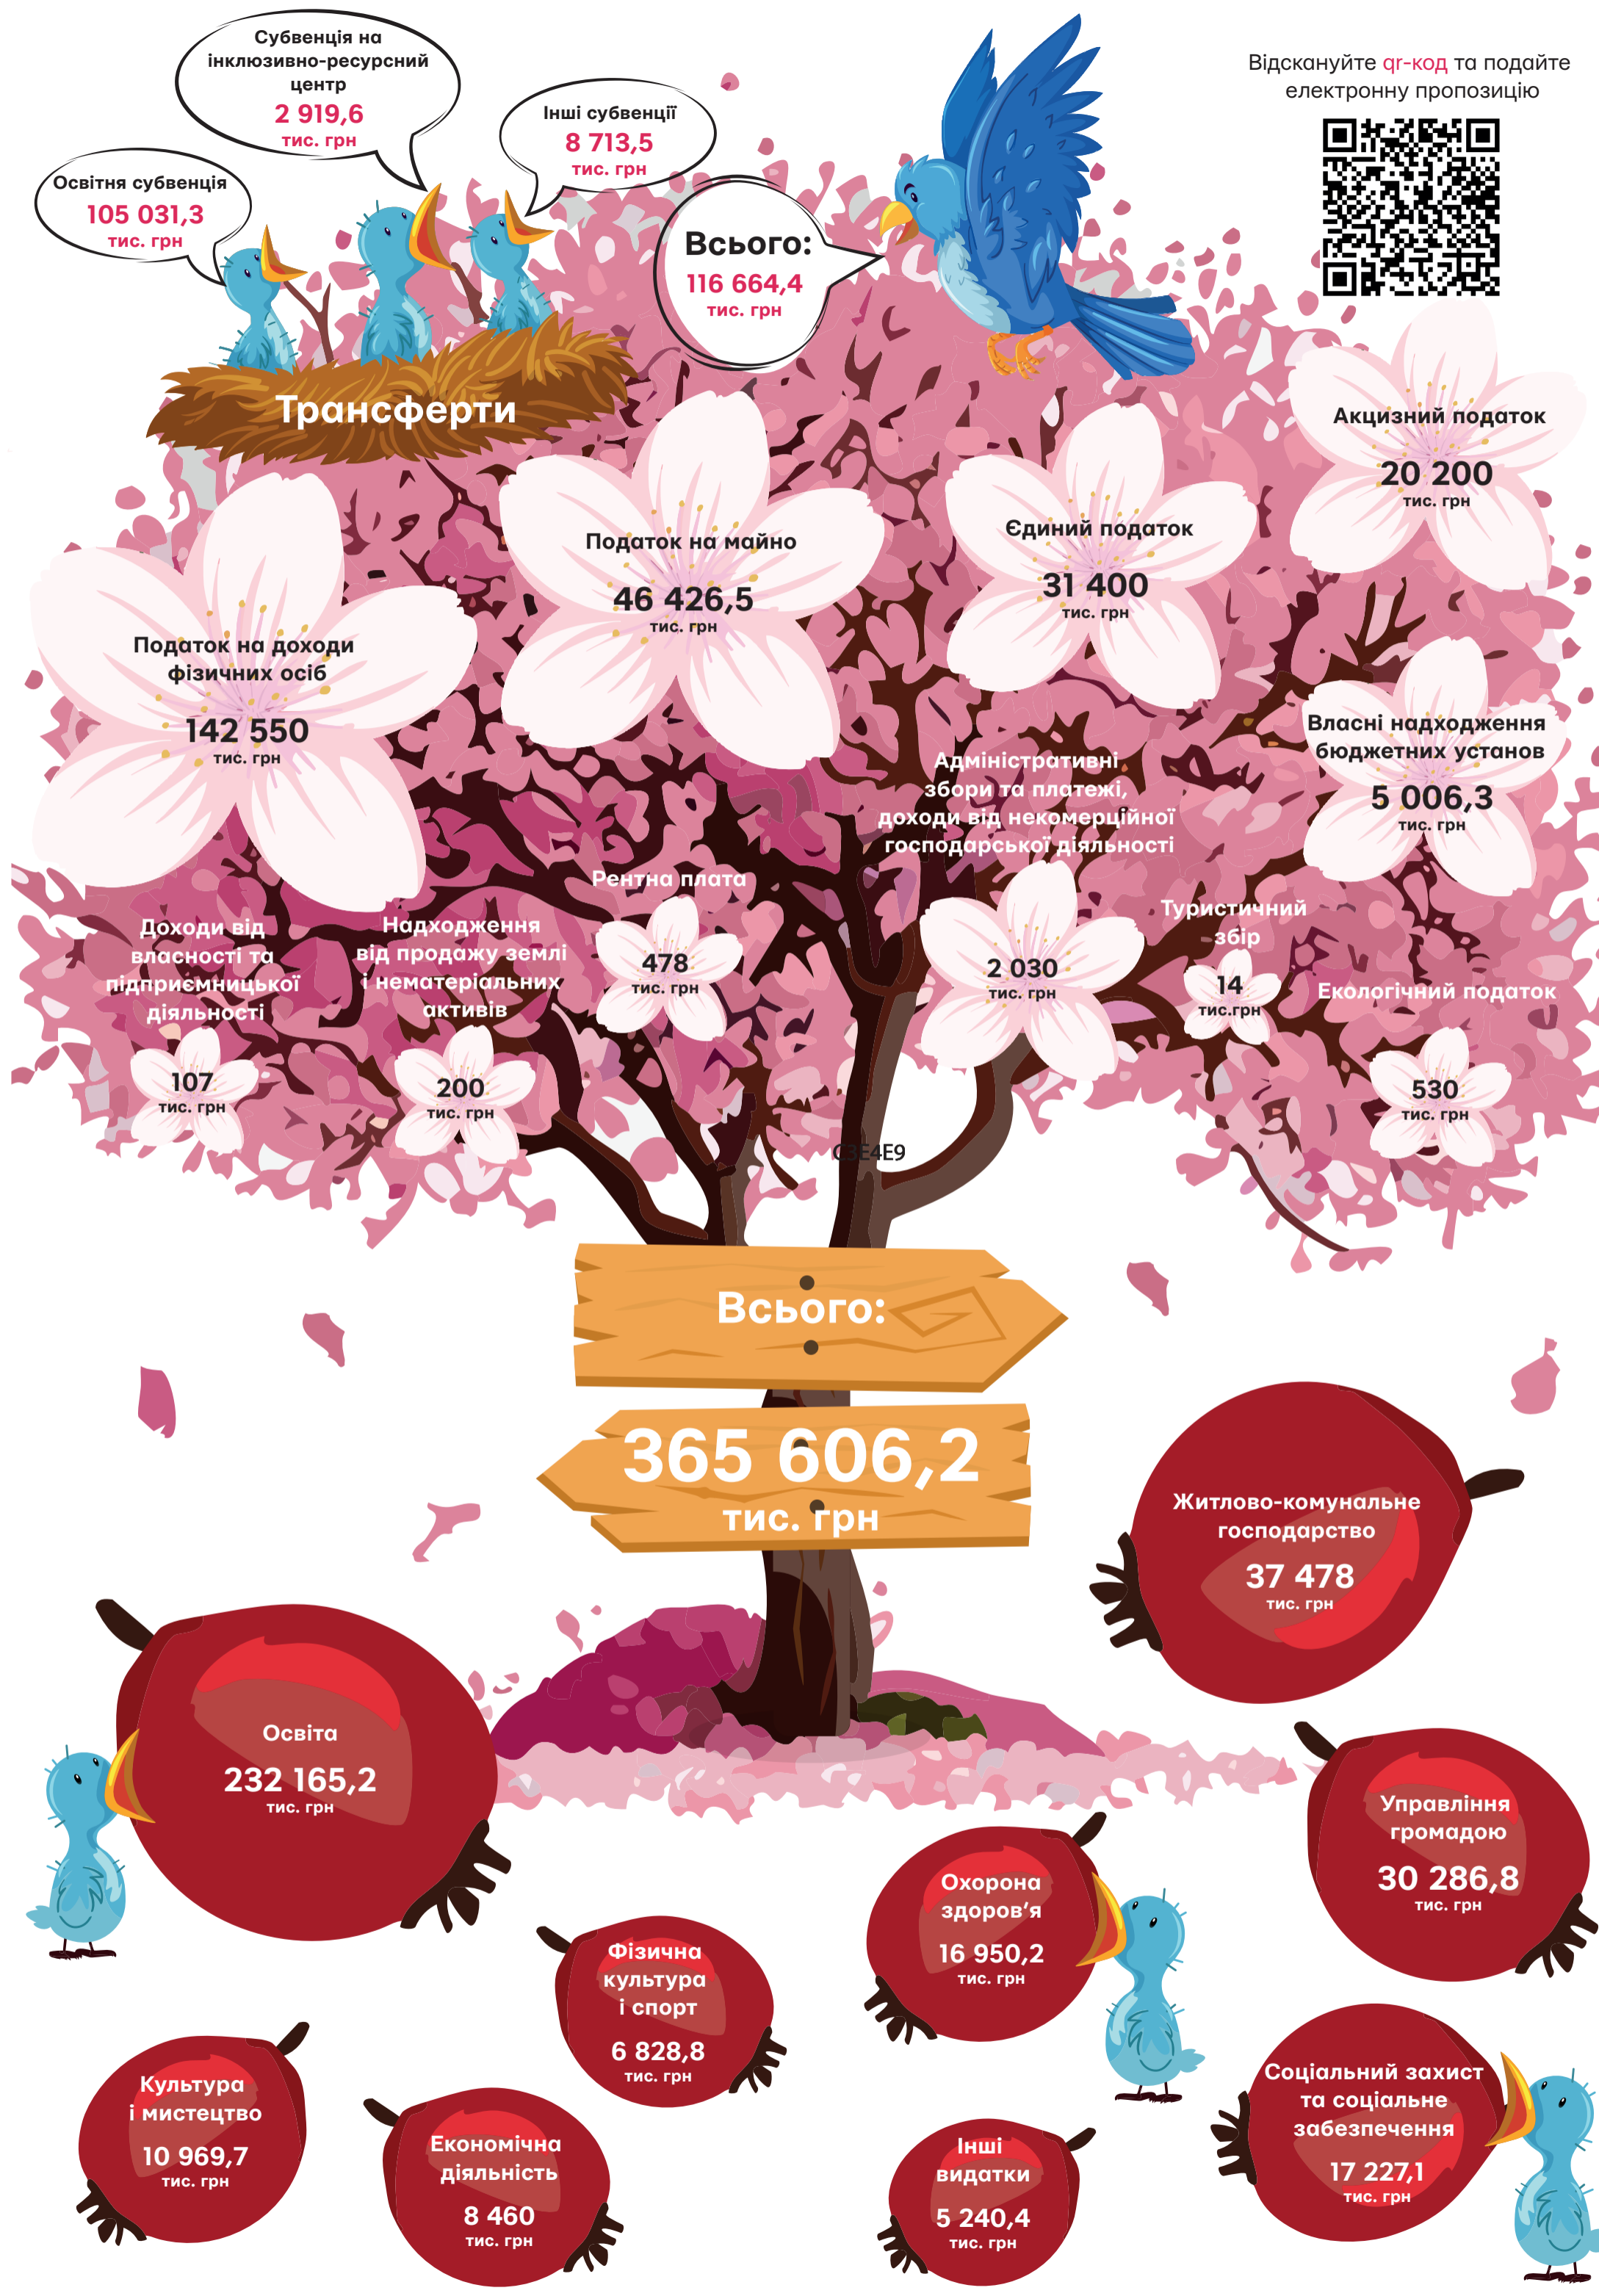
Субвенція на інклюзивно-ресурсний центр
2 919,6
тис. грн

Інші субвенції
8 713,5
тис. грн

Освітня субвенція
105 031,3
тис. грн

Всього:
116 664,4
тис. грн

Трансферти

Відскануйте qr-код та подайте електронну пропозицію

Акцизний податок
20 200
тис. грн

Податок на майно
46 426,5
тис. грн

Єдиний податок
31 400
тис. грн

Податок на доходи фізичних осіб
142 550
тис. грн

Власні надходження бюджетних установ
5 006,3
тис. грн

Адміністративні збори та платежі, доходи від некомерційної господарської діяльності
2 030
тис. грн

Рентна плата
478
тис. грн

Туристичний збір
14
тис.грн

Доходи від власності та підприємницької діяльності
107
тис. грн

Надходження від продажу землі і нематеріальних активів
200
тис. грн

Екологічний податок
530
тис. грн

C3E4E9

Всього:
365 606,2
тис. грн

Житлово-комунальне господарство
37 478
тис. грн

Освіта
232 165,2
тис. грн

Управління громадою
30 286,8
тис. грн

Охорона здоров'я
16 950,2
тис. грн

Фізична культура і спорт
6 828,8
тис. грн

Культура і мистецтво
10 969,7
тис. грн

Економічна діяльність
8 460
тис. грн

Інші видатки
5 240,4
тис. грн

Соціальний захист та соціальне забезпечення
17 227,1
тис. грн